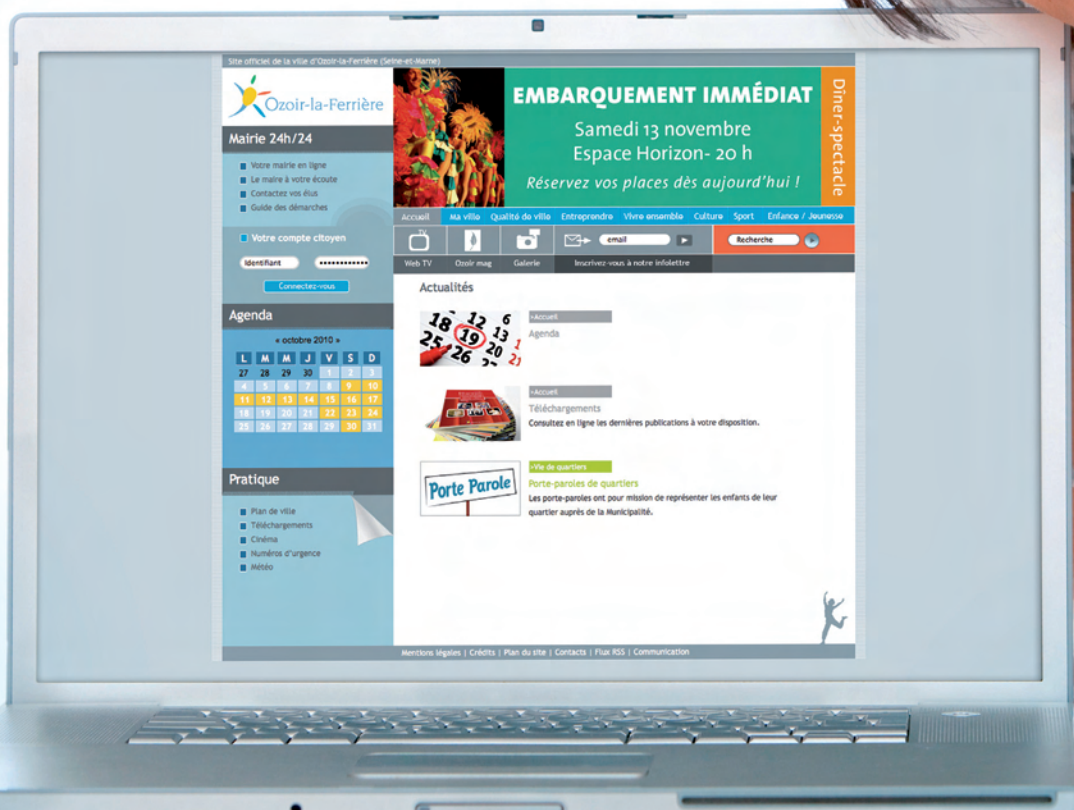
Site officiel de la ville d'Ozoir-la-Ferrière (Seine-et-Marne)

Ozoir-la-Ferrière

EMBARQUEMENT IMMÉDIAT
Samedi 13 novembre
Espace Horizon- 20 h
Réservez vos places dès aujourd'hui !

Diner-spectacle

Mairie 24h/24

Votre mairie en ligne
Le maire à votre écoute
Contactez vos élus
Guide des démarches

Votre compte citoyen

Identifiant

Connectez-vous

Agenda

« octobre 2010 »

| L | M | M | J | V | S | D |
|---|---|---|---|---|---|---|
| 27 | 28 | 29 | 30 | 1 | 2 | 3 |
| 4 | 5 | 6 | 7 | 8 | 9 | 10 |
| 11 | 12 | 13 | 14 | 15 | 16 | 17 |
| 18 | 19 | 20 | 21 | 22 | 23 | 24 |
| 25 | 26 | 27 | 28 | 29 | 30 | 31 |

Pratique

Plan de ville
Téléchargements
Cinéma
Numéros d'urgence
Météo

Accueil | Ma ville | Qualité de ville | Entreprendre | Vivre ensemble | Culture | Sport | Enfance / Jeunesse

Web TV | Ozoir mag | Galerie | email | Inscrivez-vous à notre infolettre | Recherche

Actualités

»Accueil
Agenda

»Accueil
Téléchargements
Consultez en ligne les dernières publications à votre disposition.

»Vie de quartiers
Porte Parole
Porte-paroles de quartiers
Les porte-paroles ont pour mission de représenter les enfants de leur quartier auprès de la Municipalité.

Mentions légales | Crédits | Plan du site | Contacts | Flux RSS | Communication